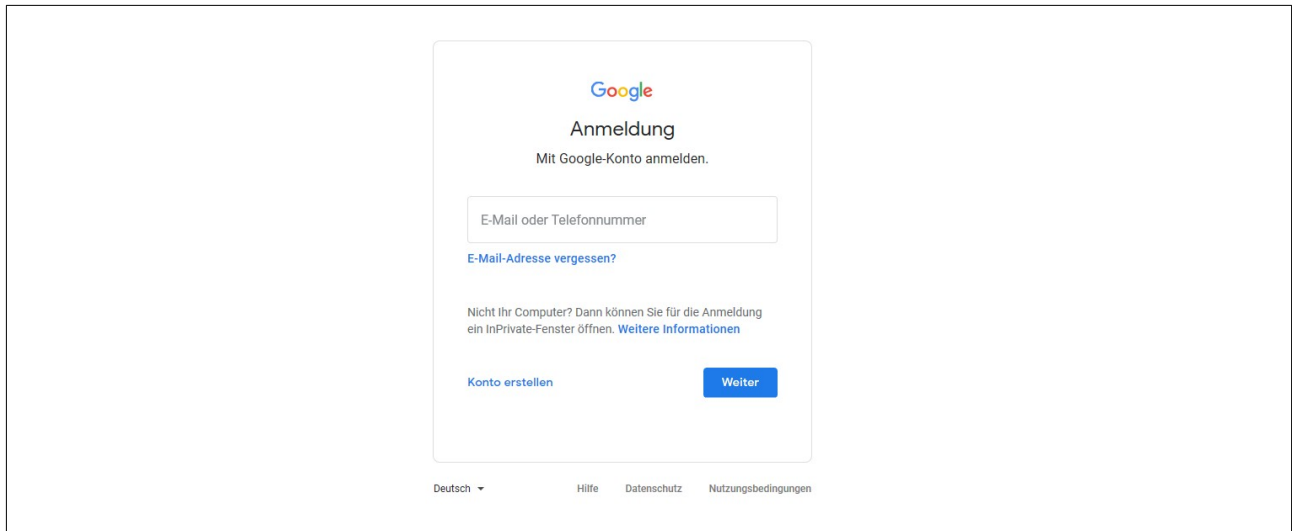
Google

Anmeldung

Mit Google-Konto anmelden.

E-Mail oder Telefonnummer

E-Mail-Adresse vergessen?

Nicht Ihr Computer? Dann können Sie für die Anmeldung ein InPrivate-Fenster öffnen. Weitere Informationen

Konto erstellen

Weiter

Deutsch

Hilfe Datenschutz Nutzungsbedingungen